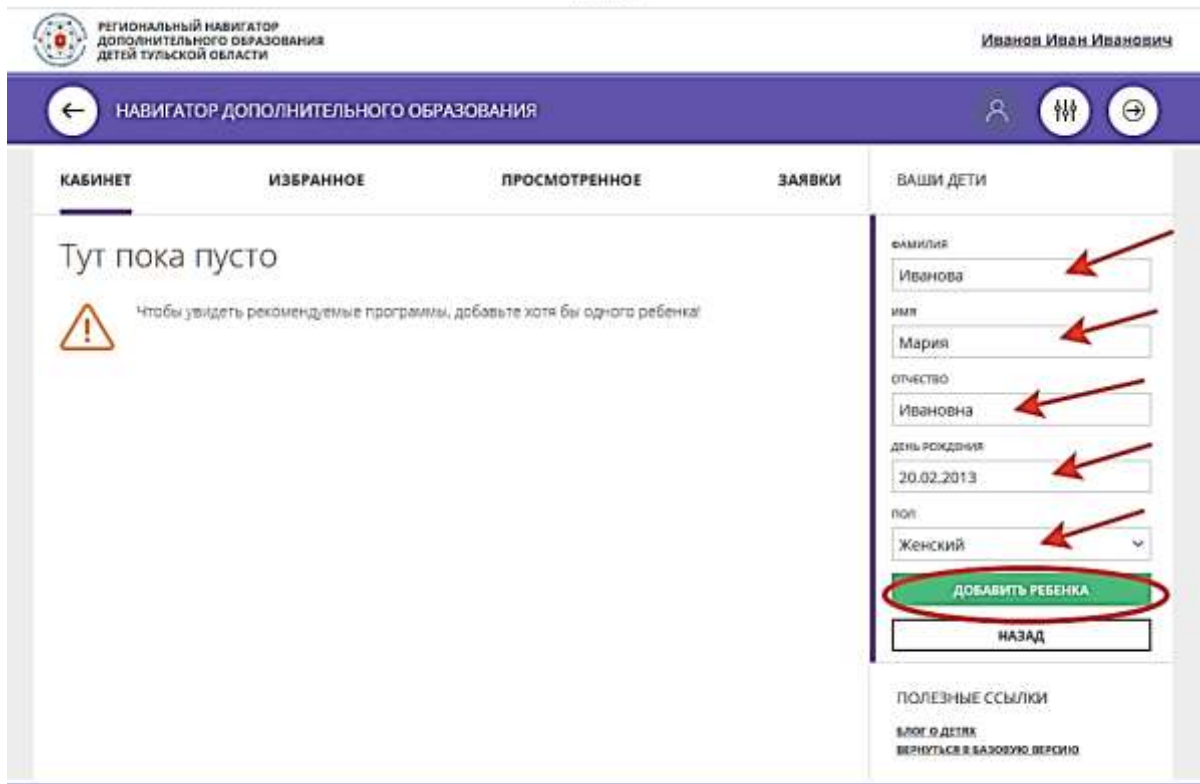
РЕГИОНАЛЬНЫЙ НАВИГАТОР ДОПОЛНИТЕЛЬНОГО ОБРАЗОВАНИЯ ДЕТЕЙ ТУЛЬСКОЙ ОБЛАСТИ

Иванов Иван Иванович

НАВИГАТОР ДОПОЛНИТЕЛЬНОГО ОБРАЗОВАНИЯ

КАБИНЕТ

ИЗБРАННОЕ

ПРОСМОТРЕННОЕ

ЗАЯВКИ

ВАШИ ДЕТИ

Тут пока пусто

Чтобы увидеть рекомендуемые программы, добавьте хотя бы одного ребенка!

ФАМИЛИЯ

Иванова

ИМЯ

Мария

ОТЧЕСТВО

Ивановна

ДЕНЬ РОЖДЕНИЯ

20.02.2013

ПОЛ

Женский

ДОБАВИТЬ РЕБЕНКА

НАЗАД

ПОЛЕЗНЫЕ ССЫЛКИ

БЛОГ О ДЕТЯХ

ВЕРНУТЬСЯ В БАЗОВУЮ ВЕРСИЮ